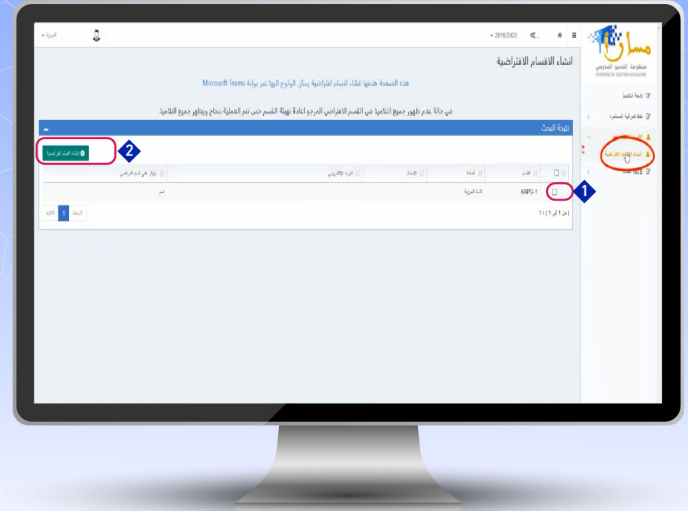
مسار
منظومة التدبير المدرسي
SYSTEME DE GESTION SCOLAIRE

2019/2020

انشاء الاقسام الافتراضية

هذه الصفحة هدفها انشاء اقسام افتراضية يمكن الولوج اليها عبر بوابة Microsoft Teams

في حالة عدم ظهور جميع التلاميذ في القسم الافتراضي المرجو اعادة تهيئة القسم حتى تتم العملية بنجاح ويظهر جميع التلاميذ

نتيجة البحث

انشاء القسم الافتراضي

2

1

| | القسم | المادة | الاستاذ | البريد الإلكتروني | تم الولوج الى القسم الافتراضي |
|---|---|---|---|---|---|
| ☐ | 6APG-1 | اللغة العربية | | | نعم |

السابق 1 التالي

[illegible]